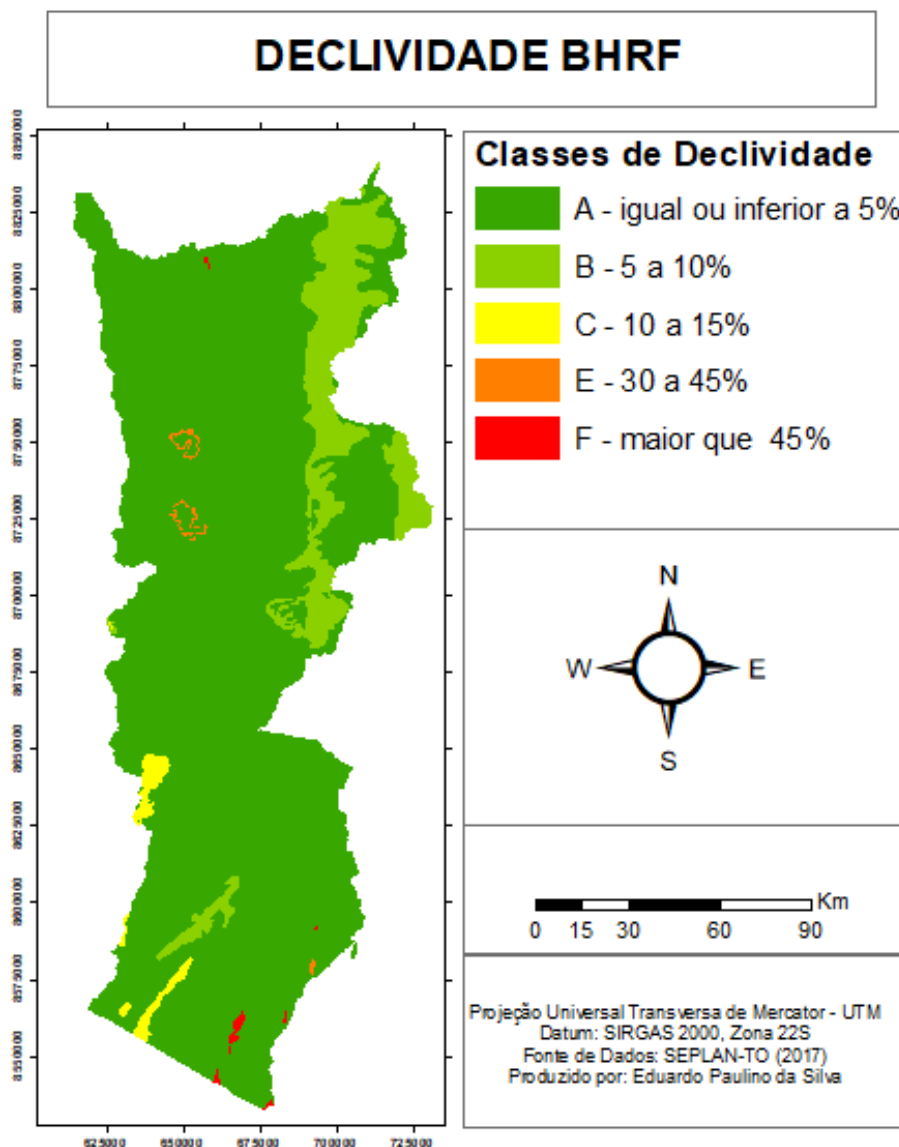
DECLIVIDADE BHRF

8850000
8825000
8800000
8775000
8750000
8725000
8700000
8675000
8650000
8625000
8600000
8575000
8550000

625000
650000
675000
700000
725000

Classes de Declividade
A - igual ou inferior a 5%
B - 5 a 10%
C - 10 a 15%
E - 30 a 45%
F - maior que 45%

N
W
E
S

Km
0 15 30 60 90

Projeção Universal Transversa de Mercator - UTM
Datum: SIRGAS 2000, Zona 22S
Fonte de Dados: SEPLAN-TO (2017)
Produzido por: Eduardo Paulino da Silva